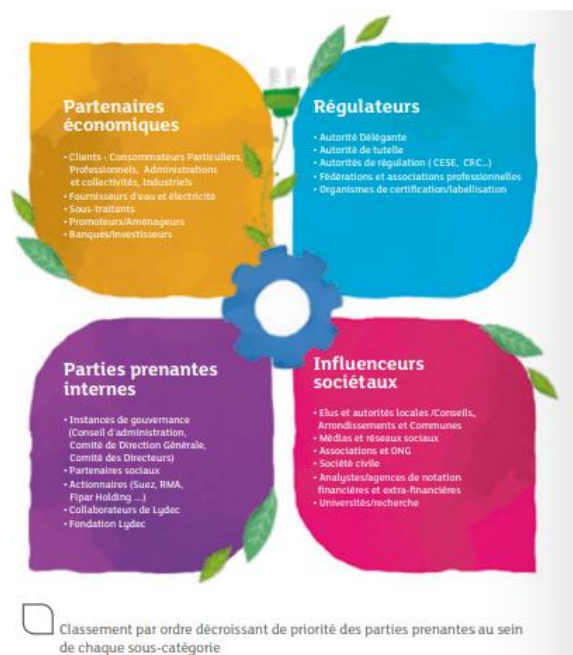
Partenaires économiques

- Clients - Consommateurs Particuliers, Professionnels, Administrations et collectivités, Industriels
- Fournisseurs d'eau et électricité
- Sous-traitants
- Promoteurs/Aménageurs
- Banques/Investisseurs

Régulateurs

- Autorité Délégante
- Autorité de tutelle
- Autorités de régulation ( CESE, CRC...)
- Fédérations et associations professionnelles
- Organismes de certification/labellisation

Parties prenantes internes

- Instances de gouvernance (Conseil d'administration, Comité de Direction Générale, Comité des Directeurs)
- Partenaires sociaux
- Actionnaires (Suez, RMA, Fipar Holding ...)
- Collaborateurs de Lydec
- Fondation Lydec

Influenceurs sociétaux

- Elus et autorités locales /Conseils, Arrondissements et Communes
- Médias et réseaux sociaux
- Associations et ONG
- Société civile
- Analystes/agences de notation financières et extra-financières
- Universités/recherche

Classement par ordre décroissant de priorité des parties prenantes au sein de chaque sous-catégorie